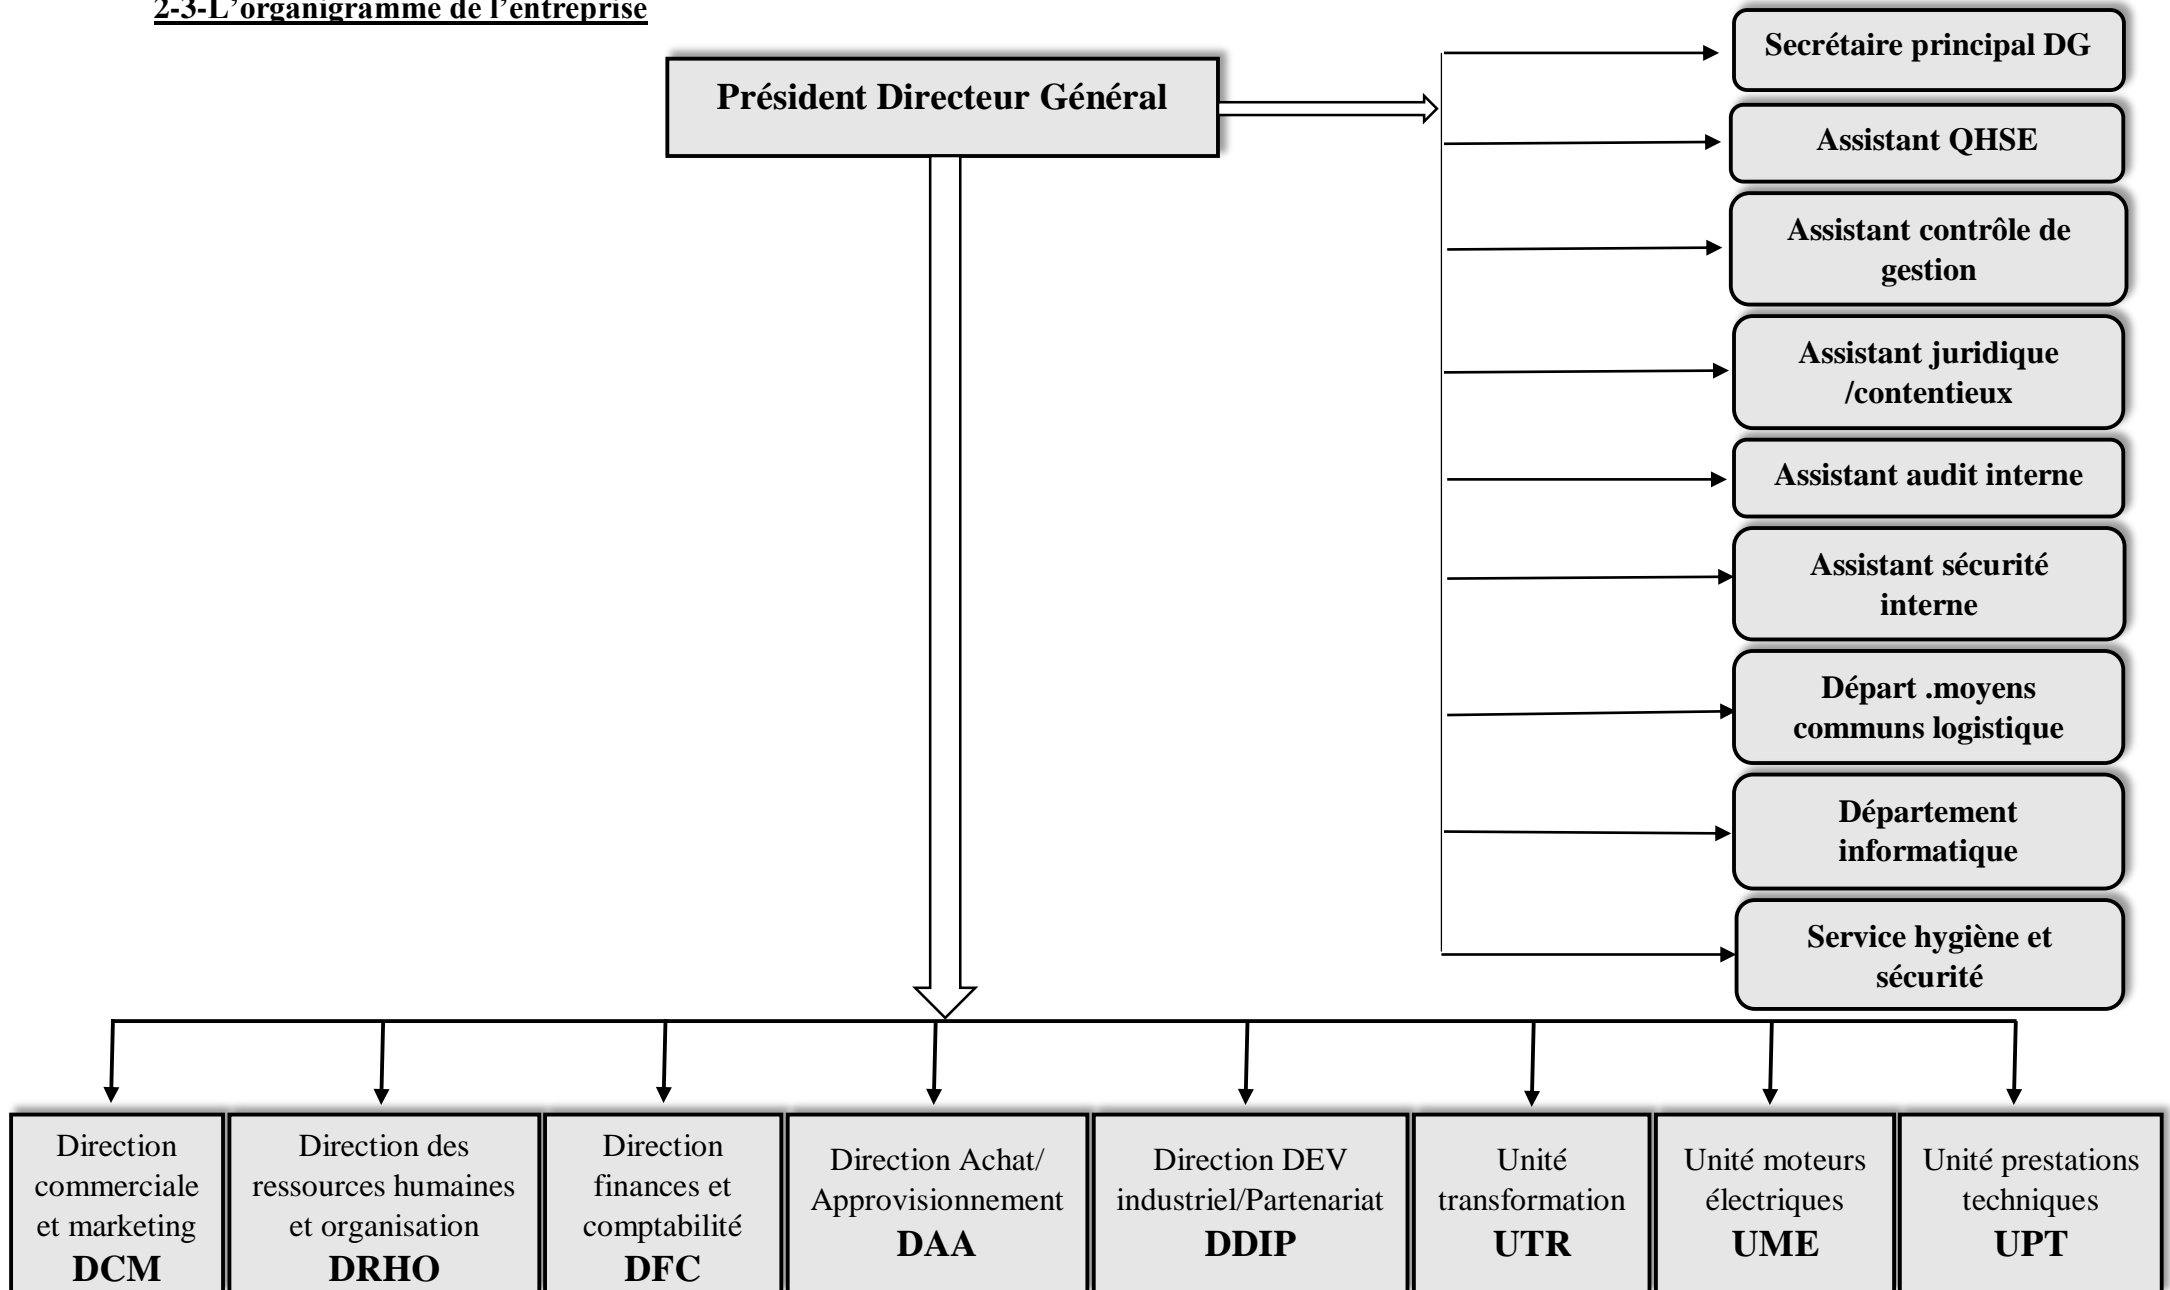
2-3-L'organigramme de l'entreprise

Président Directeur Général

Secrétaire principal DG

Assistant QHSE

Assistant contrôle de gestion

Assistant juridique /contentieux

Assistant audit interne

Assistant sécurité interne

Départ .moyens communs logistique

Département informatique

Service hygiène et sécurité

Direction commerciale et marketing DCM

Direction des ressources humaines et organisation DRHO

Direction finances et comptabilité DFC

Direction Achat/ Approvisionnement DAA

Direction DEV industriel/Partenariat DDIP

Unité transformation UTR

Unité moteurs électriques UME

Unité prestations techniques UPT